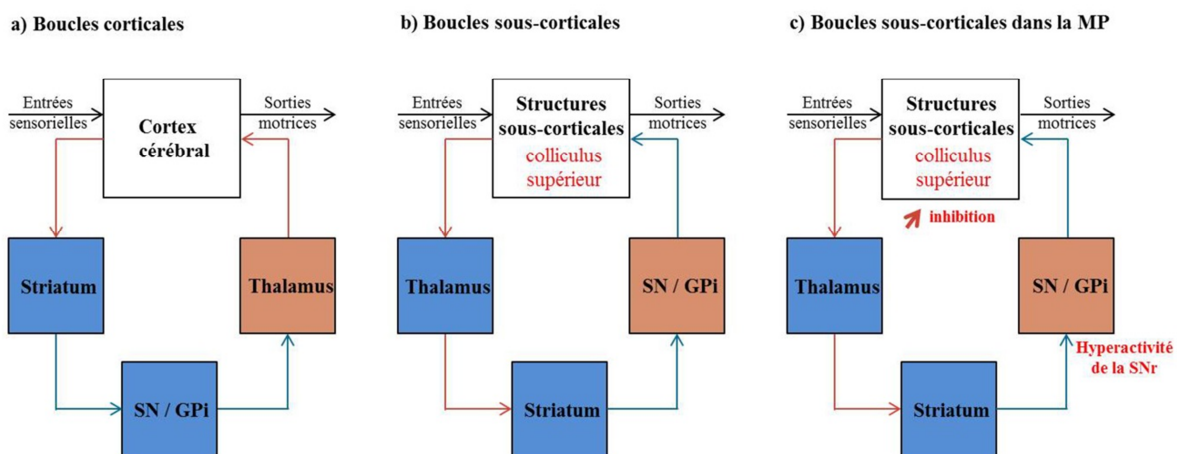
a) Boucles corticales

Entrées sensorielles

Cortex cérébral

Sorties motrices

Striatum

Thalamus

SN / GPi

b) Boucles sous-corticales

Entrées sensorielles

Structures sous-corticales

colliculus supérieur

Sorties motrices

Thalamus

SN / GPi

Striatum

c) Boucles sous-corticales dans la MP

Entrées sensorielles

Structures sous-corticales

colliculus supérieur

Sorties motrices

inhibition

Thalamus

SN / GPi

Hyperactivité de la SNr

Striatum